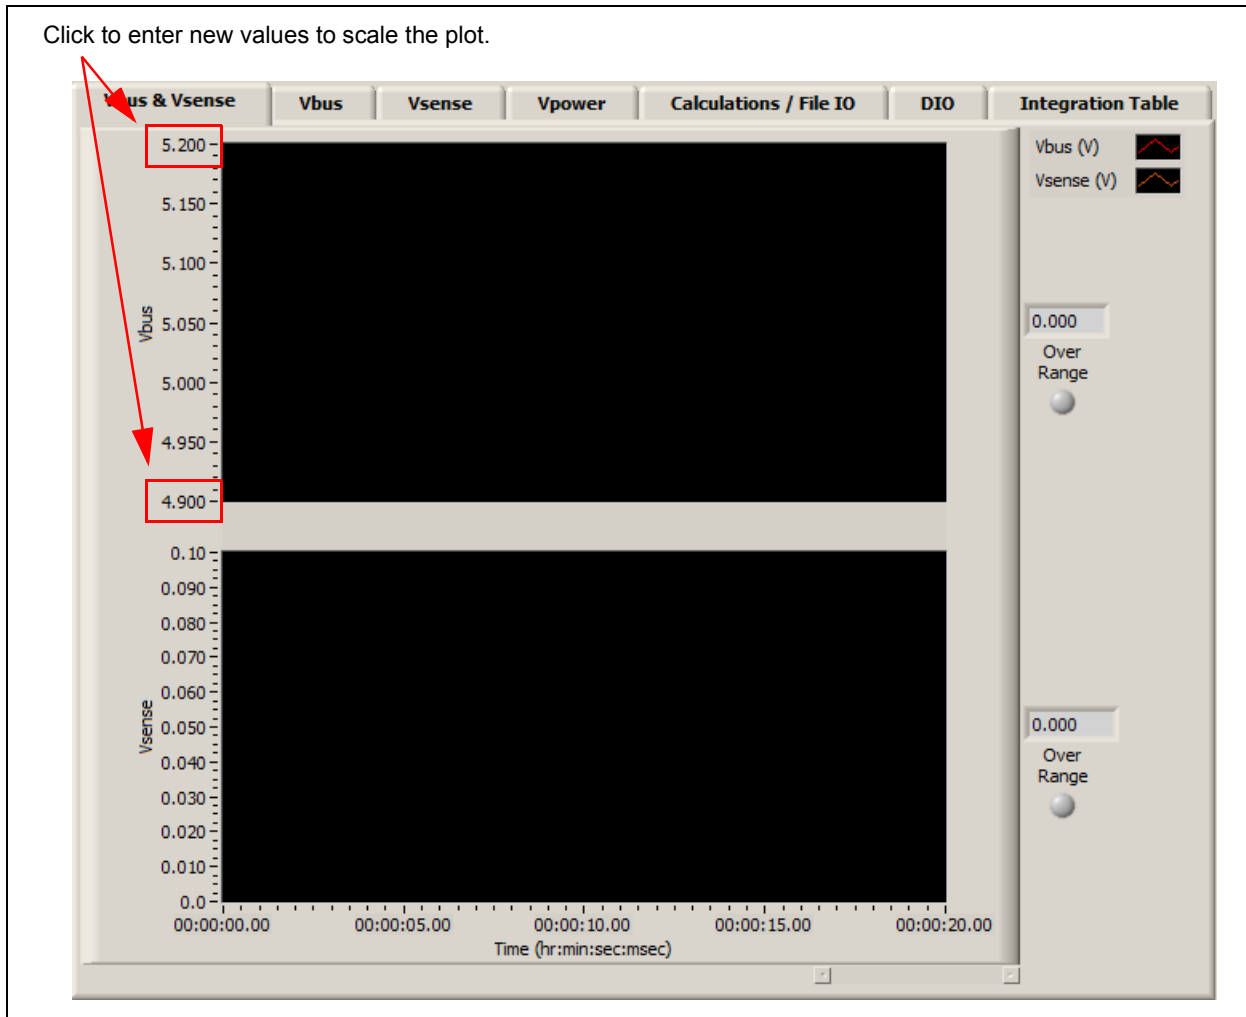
Click to enter new values to scale the plot.

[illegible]us & Vsense | Vbus | Vsense | Vpower | Calculations / File IO | DIO | Integration Table

Vbus (V)
Vsense (V)

Vbus
5.200
5.150
5.100
5.050
5.000
4.950
4.900

0.000
Over Range

Vsense
0.10
0.090
0.080
0.070
0.060
0.050
0.040
0.030
0.020
0.010
0.0

0.000
Over Range

00:00:00.00
00:00:05.00
00:00:10.00
00:00:15.00
00:00:20.00
Time (hr:min:sec:msec)